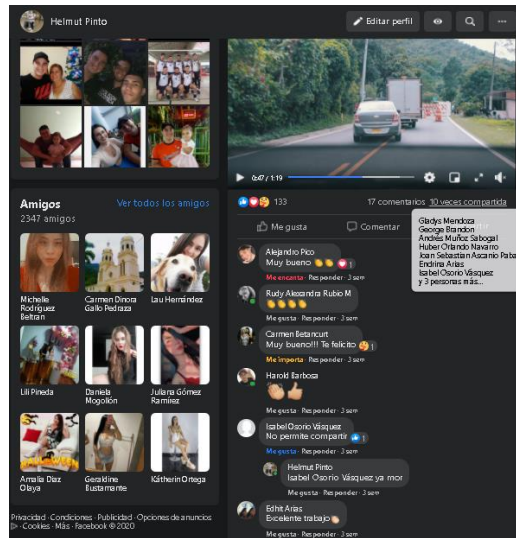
Helmut Pinto
Editar perfil

0:07 / 1:19

Amigos
2347 amigos
Ver todos los amigos

Michelle Rodríguez Beltran
Carmen Dinora Gallo Pedraza
Lau Hernández
Lili Pineda
Daniela Mogollón
Juliana Gómez Ramirez
Amalia Díaz Olaya
Geraldine Bustamante
Kátherin Ortega

Privacidad · Condiciones · Publicidad · Opciones de anuncios · Cookies · Más · Facebook © 2020

133
17 comentarios 10 veces compartida
Me gusta
Comentar

Gladys Mendoza
George Brandon
Andrés Muñoz Sabogal
Huber Orlando Navarro
Joan Sebastian Ascanio Paba
Endrina Arias
Isabel Osorio Vásquez
y 3 personas más...

Alejandro Pico
Muy bueno
Me encanta · Responder · 3 sem

Rudy Alexandra Rubio M
Me gusta · Responder · 3 sem

Carmen Betancurt
Muy bueno!!! Te felicito
Me importa · Responder · 3 sem

Harold Barbosa
Me gusta · Responder · 3 sem

Isabel Osorio Vásquez
No permite compartir
Me gusta · Responder · 3 sem

Helmut Pinto
Isabel Osorio Vásquez ya mor
Me gusta · Responder · 3 sem

Edhit Arias
Excelente trabajo
Me gusta · Responder · 3 sem